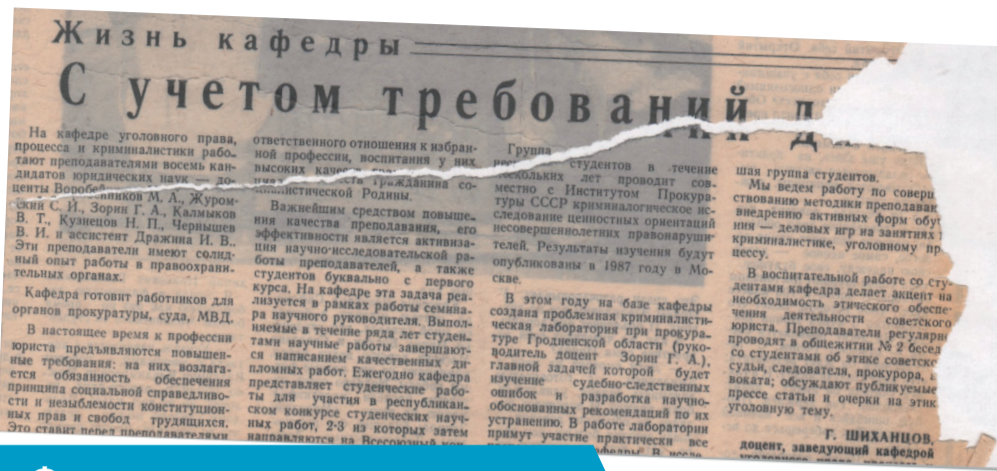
Жизнь кафедры

С учетом требований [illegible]

На кафедре уголовного права, процесса и криминалистики работают преподавателями восемь кандидатов юридических наук — доценты Воробе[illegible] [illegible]ников М. А., Журомский С. Й., Зорин Г. А., Калмыков В. Т., Кузнецов Н. П., Чернышев В. И. и ассистент Дражина И. В.. Эти преподаватели имеют солидный опыт работы в правоохранительных органах.

Кафедра готовит работников для органов прокуратуры, суда, МВД.

В настоящее время к профессии юриста предъявляются повышенные требования: на них возлагается обязанность обеспечения принципа социальной справедливости и незыблемости конституционных прав и свобод трудящихся. Это ставит перед преподавателями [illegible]

ответственного отношения к избранной профессии, воспитания у них высоких качеств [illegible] гражданина социалистической Родины.

Важнейшим средством повышения качества преподавания, его эффективности является активизация научно-исследовательской работы преподавателей, а также студентов буквально с первого курса. На кафедре эта задача реализуется в рамках работы семинара научного руководителя. Выполняемые в течение ряда лет студентами научные работы завершаются написанием качественных дипломных работ. Ежегодно кафедра представляет студенческие работы для участия в республиканском конкурсе студенческих научных работ, 2-3 из которых затем направляются на Всесоюзный кон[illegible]

Группа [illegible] студентов в течение нескольких лет проводит совместно с Институтом Прокуратуры СССР криминологическое исследование ценностных ориентаций несовершеннолетних правонарушителей. Результаты изучения будут опубликованы в 1987 году в Москве.

В этом году на базе кафедры создана проблемная криминалистическая лаборатория при прокуратуре Гродненской области (руководитель доцент Зорин Г. А.), главной задачей которой будет изучение судебно-следственных ошибок и разработка научно-обоснованных рекомендаций по их устранению. В работе лаборатории примут участие практически все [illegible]

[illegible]шая группа студентов.

Мы ведем работу по совер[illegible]ствованию методики преподава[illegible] внедрению активных форм обу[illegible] — деловых игр на занятиях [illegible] криминалистике, уголовному пр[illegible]цессу.

В воспитательной работе со студентами кафедра делает акцент на необходимость этического обесп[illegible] деятельности советского юриста. Преподаватели регулярно проводят в общежитии № 2 бесед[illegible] со студентами об этике советск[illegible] судьи, следователя, прокурора, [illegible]воката; обсуждают публикуемые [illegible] прессе статьи и очерки на этик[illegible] уголовную тему.

Г. ШИХАНЦОВ,
доцент, заведующий кафедрой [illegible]